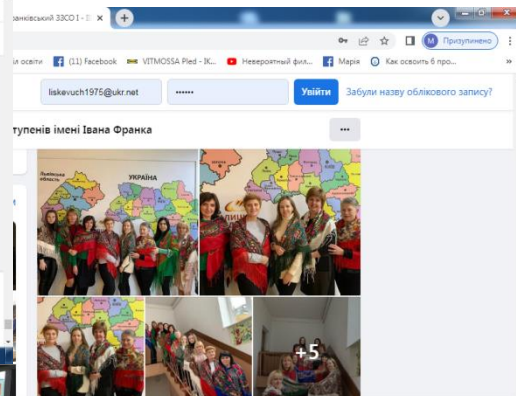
анківський ЗЗСО І - ІІ
+
Призупинено
и освіти (11) Facebook VITMOSSA Plaid - IK... Невероятный фил... Марія Как освоить 6 про...
liskevuch1975@ukr.net
••••••
Увійти
Забули назву облікового запису?
тупенів імені Івана Франка
...
УКРАЇНА
Львівська область
+5